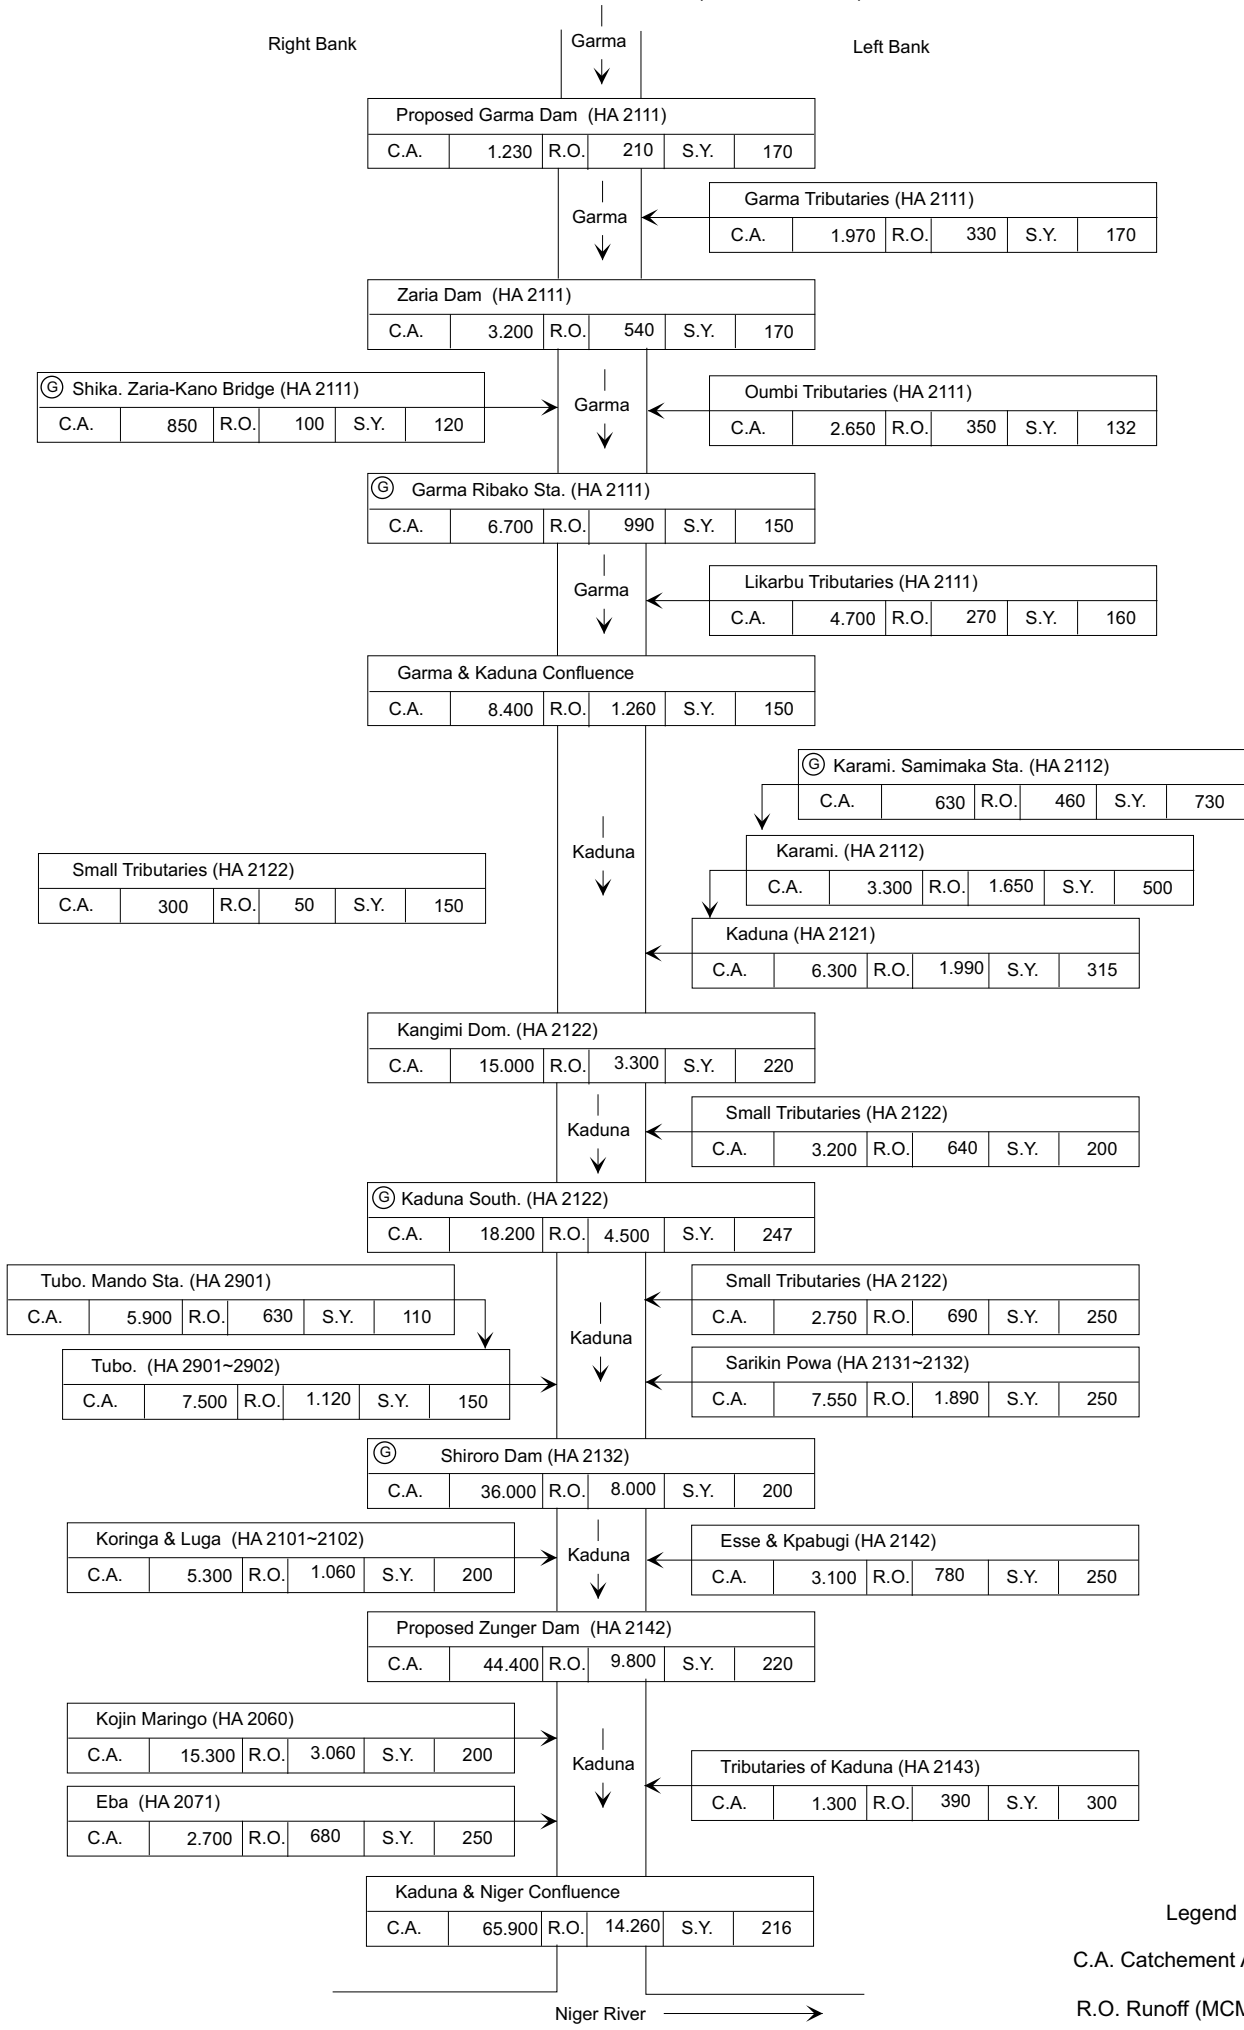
Right Bank

Garma

Left Bank

Proposed Garma Dam (HA 2111)

| C.A. | 1.230 | R.O. | 210 | S.Y. | 170 |
|---|---|---|---|---|---|

Garma Tributaries (HA 2111)

| C.A. | 1.970 | R.O. | 330 | S.Y. | 170 |
|---|---|---|---|---|---|

Garma

Zaria Dam (HA 2111)

| C.A. | 3.200 | R.O. | 540 | S.Y. | 170 |
|---|---|---|---|---|---|

Ⓖ Shika. Zaria-Kano Bridge (HA 2111)

| C.A. | 850 | R.O. | 100 | S.Y. | 120 |
|---|---|---|---|---|---|

Garma

Oumbi Tributaries (HA 2111)

| C.A. | 2.650 | R.O. | 350 | S.Y. | 132 |
|---|---|---|---|---|---|

Ⓖ Garma Ribako Sta. (HA 2111)

| C.A. | 6.700 | R.O. | 990 | S.Y. | 150 |
|---|---|---|---|---|---|

Garma

Likarbu Tributaries (HA 2111)

| C.A. | 4.700 | R.O. | 270 | S.Y. | 160 |
|---|---|---|---|---|---|

Garma & Kaduna Confluence

| C.A. | 8.400 | R.O. | 1.260 | S.Y. | 150 |
|---|---|---|---|---|---|

Ⓖ Karami. Samimaka Sta. (HA 2112)

| C.A. | 630 | R.O. | 460 | S.Y. | 730 |
|---|---|---|---|---|---|

Kaduna

Small Tributaries (HA 2122)

| C.A. | 300 | R.O. | 50 | S.Y. | 150 |
|---|---|---|---|---|---|

Karami. (HA 2112)

| C.A. | 3.300 | R.O. | 1.650 | S.Y. | 500 |
|---|---|---|---|---|---|

Kaduna (HA 2121)

| C.A. | 6.300 | R.O. | 1.990 | S.Y. | 315 |
|---|---|---|---|---|---|

Kangimi Dom. (HA 2122)

| C.A. | 15.000 | R.O. | 3.300 | S.Y. | 220 |
|---|---|---|---|---|---|

Kaduna

Small Tributaries (HA 2122)

| C.A. | 3.200 | R.O. | 640 | S.Y. | 200 |
|---|---|---|---|---|---|

Ⓖ Kaduna South. (HA 2122)

| C.A. | 18.200 | R.O. | 4.500 | S.Y. | 247 |
|---|---|---|---|---|---|

Tubo. Mando Sta. (HA 2901)

| C.A. | 5.900 | R.O. | 630 | S.Y. | 110 |
|---|---|---|---|---|---|

Small Tributaries (HA 2122)

| C.A. | 2.750 | R.O. | 690 | S.Y. | 250 |
|---|---|---|---|---|---|

Kaduna

Tubo. (HA 2901~2902)

| C.A. | 7.500 | R.O. | 1.120 | S.Y. | 150 |
|---|---|---|---|---|---|

Sarikin Powa (HA 2131~2132)

| C.A. | 7.550 | R.O. | 1.890 | S.Y. | 250 |
|---|---|---|---|---|---|

Ⓖ Shiroro Dam (HA 2132)

| C.A. | 36.000 | R.O. | 8.000 | S.Y. | 200 |
|---|---|---|---|---|---|

Koringa & Luga (HA 2101~2102)

| C.A. | 5.300 | R.O. | 1.060 | S.Y. | 200 |
|---|---|---|---|---|---|

Kaduna

Esse & Kpabugi (HA 2142)

| C.A. | 3.100 | R.O. | 780 | S.Y. | 250 |
|---|---|---|---|---|---|

Proposed Zunger Dam (HA 2142)

| C.A. | 44.400 | R.O. | 9.800 | S.Y. | 220 |
|---|---|---|---|---|---|

Kojin Maringo (HA 2060)

| C.A. | 15.300 | R.O. | 3.060 | S.Y. | 200 |
|---|---|---|---|---|---|

Kaduna

Tributaries of Kaduna (HA 2143)

| C.A. | 1.300 | R.O. | 390 | S.Y. | 300 |
|---|---|---|---|---|---|

Eba (HA 2071)

| C.A. | 2.700 | R.O. | 680 | S.Y. | 250 |
|---|---|---|---|---|---|

Kaduna & Niger Confluence

| C.A. | 65.900 | R.O. | 14.260 | S.Y. | 216 |
|---|---|---|---|---|---|

Niger River

Legend

C.A. Catchement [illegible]

R.O. Runoff (MC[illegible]